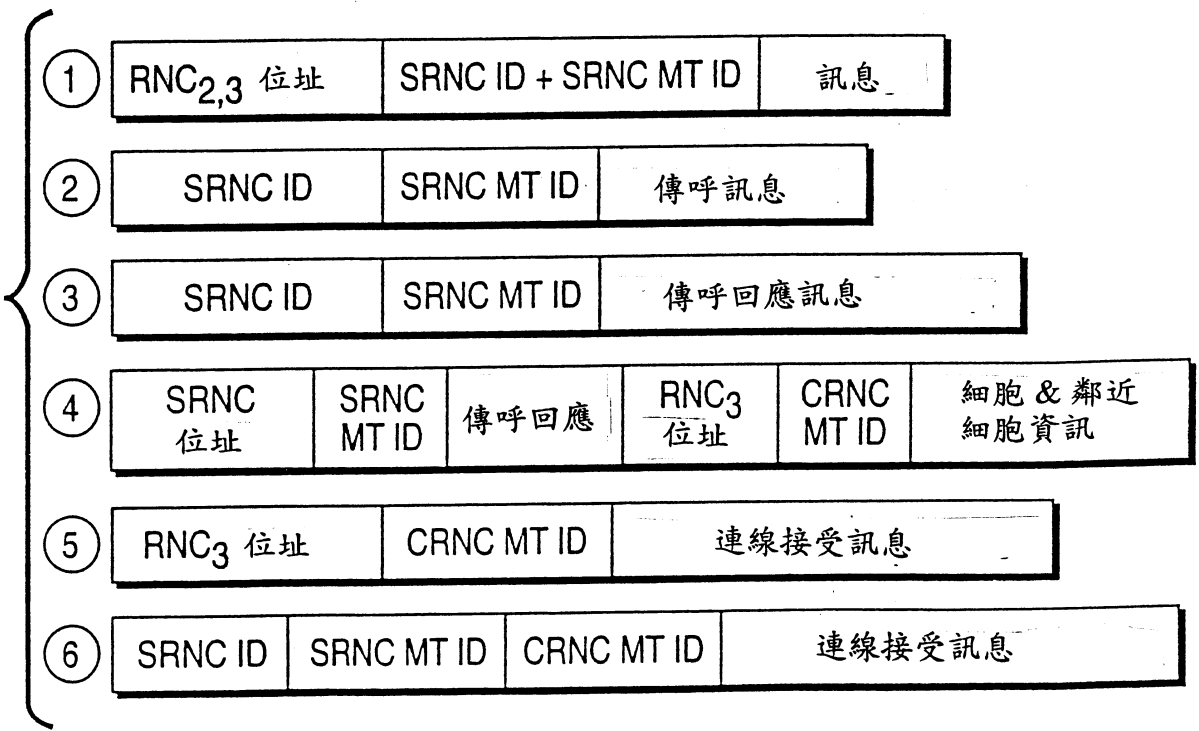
1

| $RNC_{2,3}$ 位址 | SRNC ID + SRNC MT ID | 訊息 |
|---|---|---|

2

| SRNC ID | SRNC MT ID | 傳呼訊息 |
|---|---|---|

3

| SRNC ID | SRNC MT ID | 傳呼回應訊息 |
|---|---|---|

4

| SRNC 位址 | SRNC MT ID | 傳呼回應 | $RNC_3$ 位址 | CRNC MT ID | 細胞 & 鄰近細胞資訊 |
|---|---|---|---|---|---|

5

| $RNC_3$ 位址 | CRNC MT ID | 連線接受訊息 |
|---|---|---|

6

| SRNC ID | SRNC MT ID | CRNC MT ID | 連線接受訊息 |
|---|---|---|---|